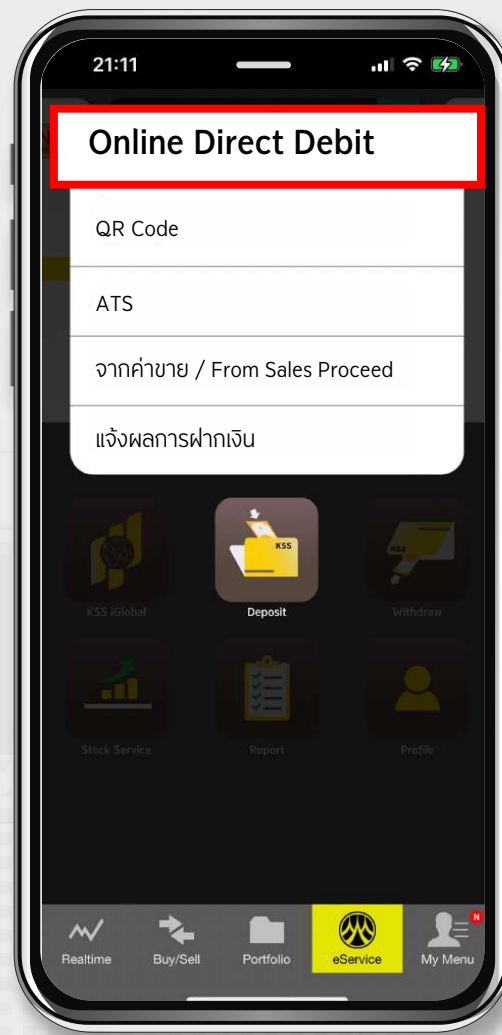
21:11

Online Direct Debit

QR Code

ATS

จากค่าขาย / From Sales Proceed

แจ้งผลการฝากเงิน

KSS iGlobal

KSS

Deposit

Withdraw

Stock Service

Report

Profile

Realtime

Buy/Sell

Portfolio

eService

N

My Menu